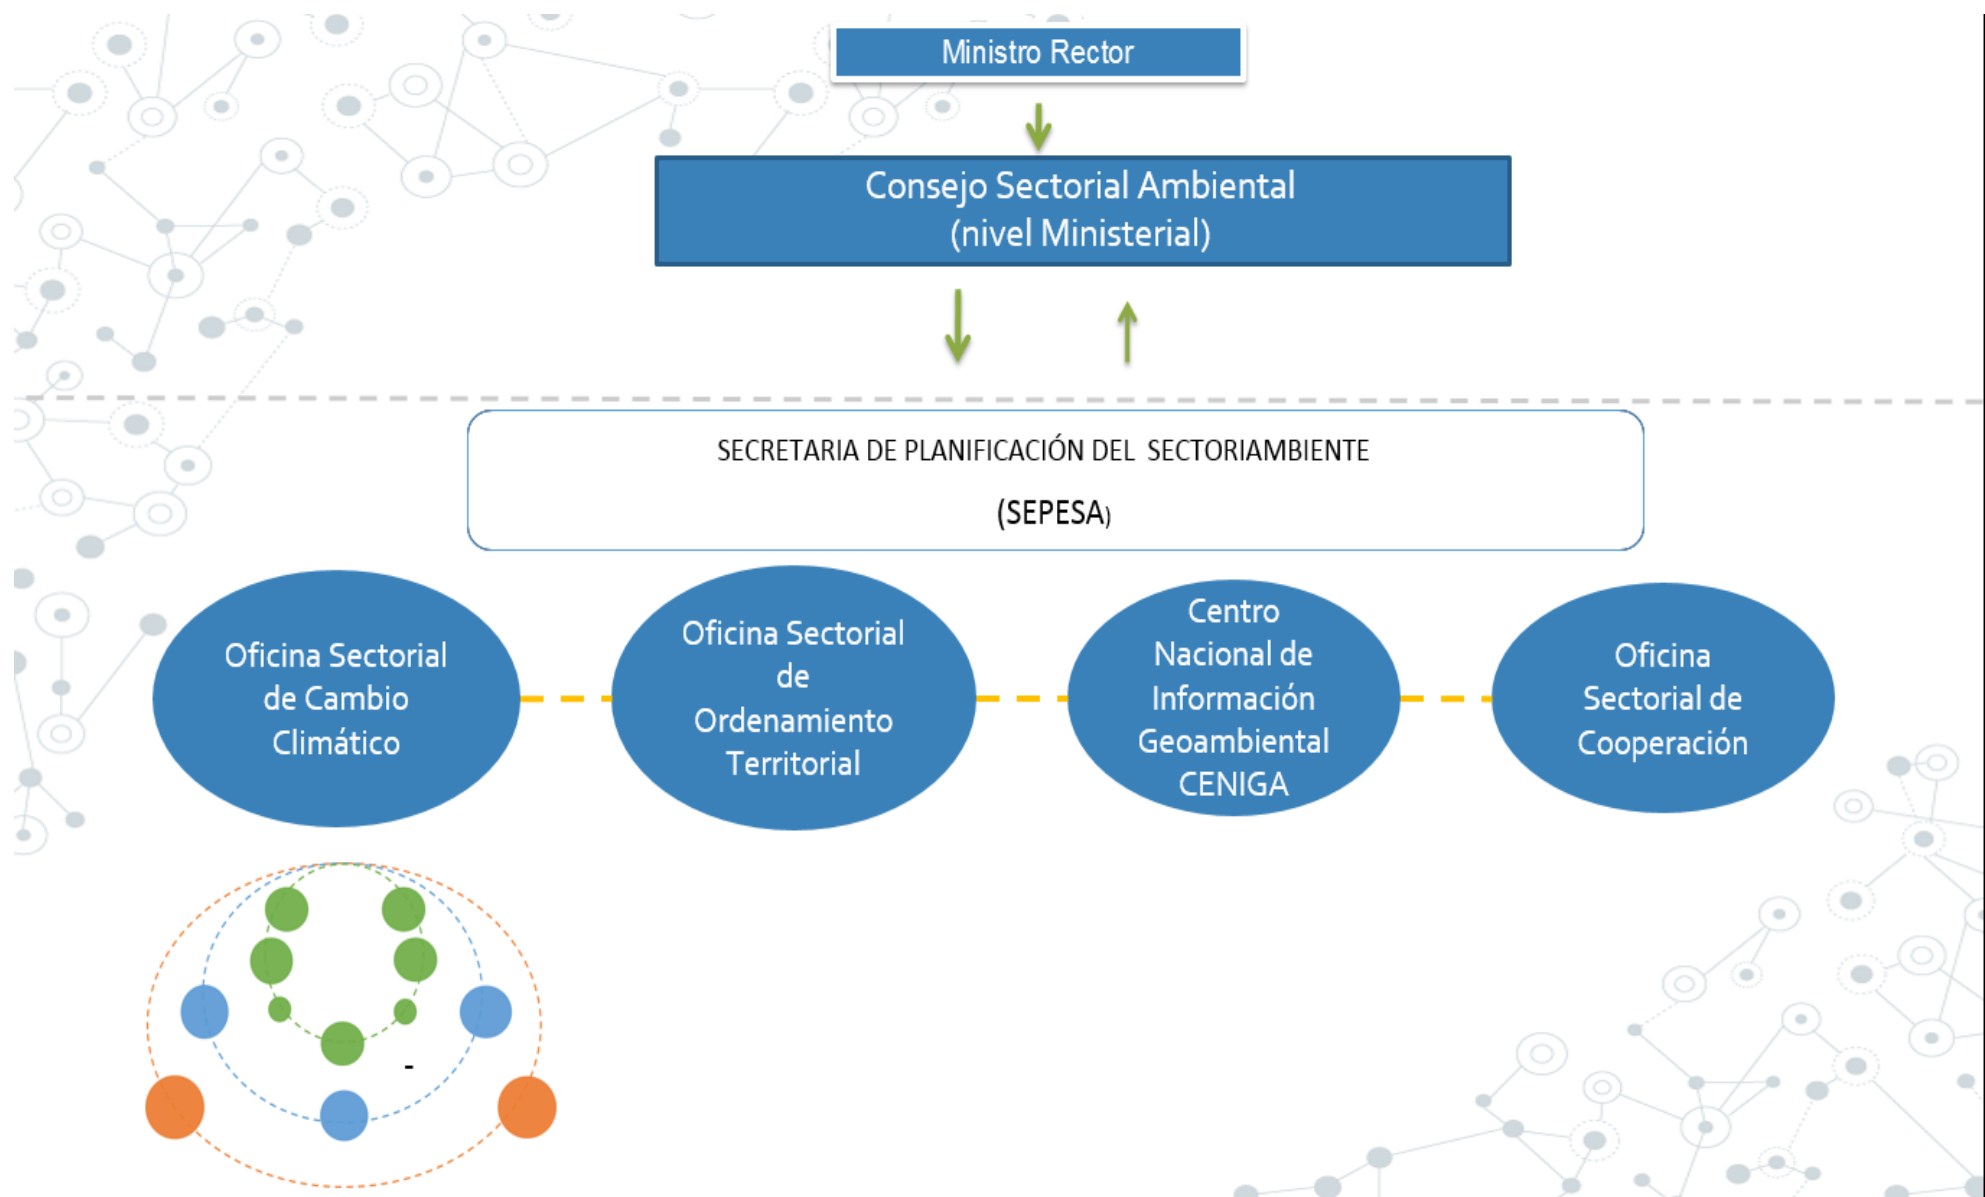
Ministro Rector

Consejo Sectorial Ambiental
(nivel Ministerial)

SECRETARIA DE PLANIFICACIÓN DEL SECTORIAMBIENTE

(SEPESA)

Oficina Sectorial de Cambio Climático

Oficina Sectorial de Ordenamiento Territorial

Centro Nacional de Información Geoambiental CENIGA

Oficina Sectorial de Cooperación

-